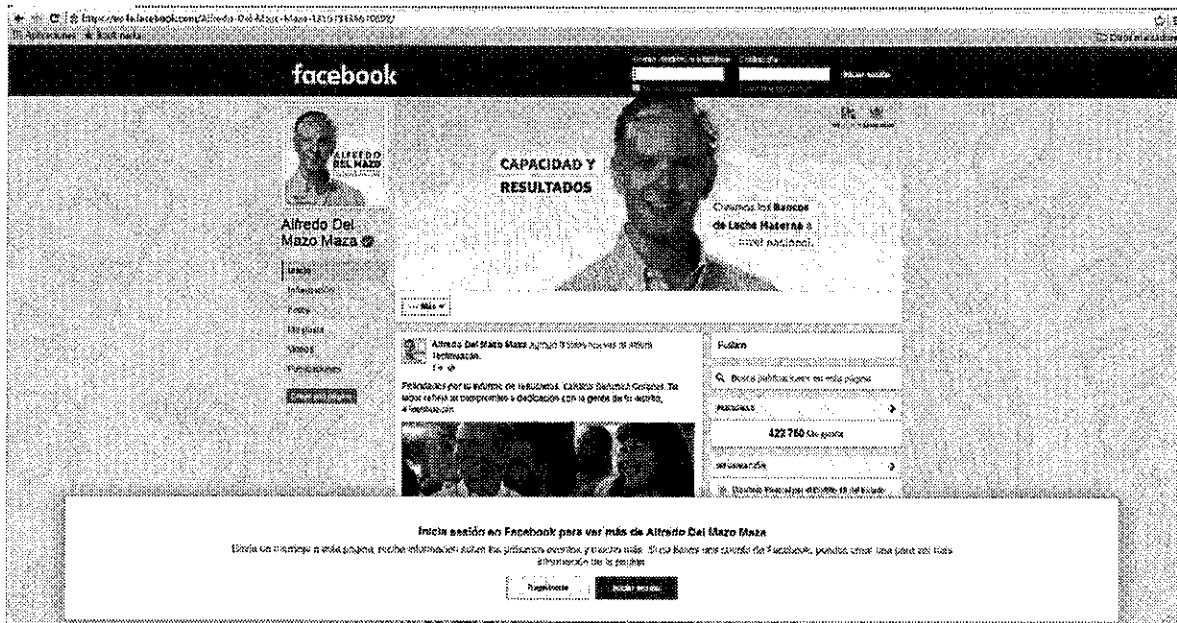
https://es-la.facebook.com/Alfredo-Del-Mazo-Maza-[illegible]

facebook

ALFREDO DEL MAZO

CAPACIDAD Y RESULTADOS

Creamos los Bancos de Leche Materna a nivel nacional.

Alfredo Del Mazo Maza

Inicio

Información

Fotos

Me gusta

Videos

Publicaciones

Crear una página

Más

Alfredo Del Mazo Maza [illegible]

Felicidades por tu informe de resultados. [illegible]

Fotos

Buscar publicaciones en esta página

422 760 Me gusta

Inicia sesión en Facebook para ver más de Alfredo Del Mazo Maza

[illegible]

Registrarte

Iniciar sesión